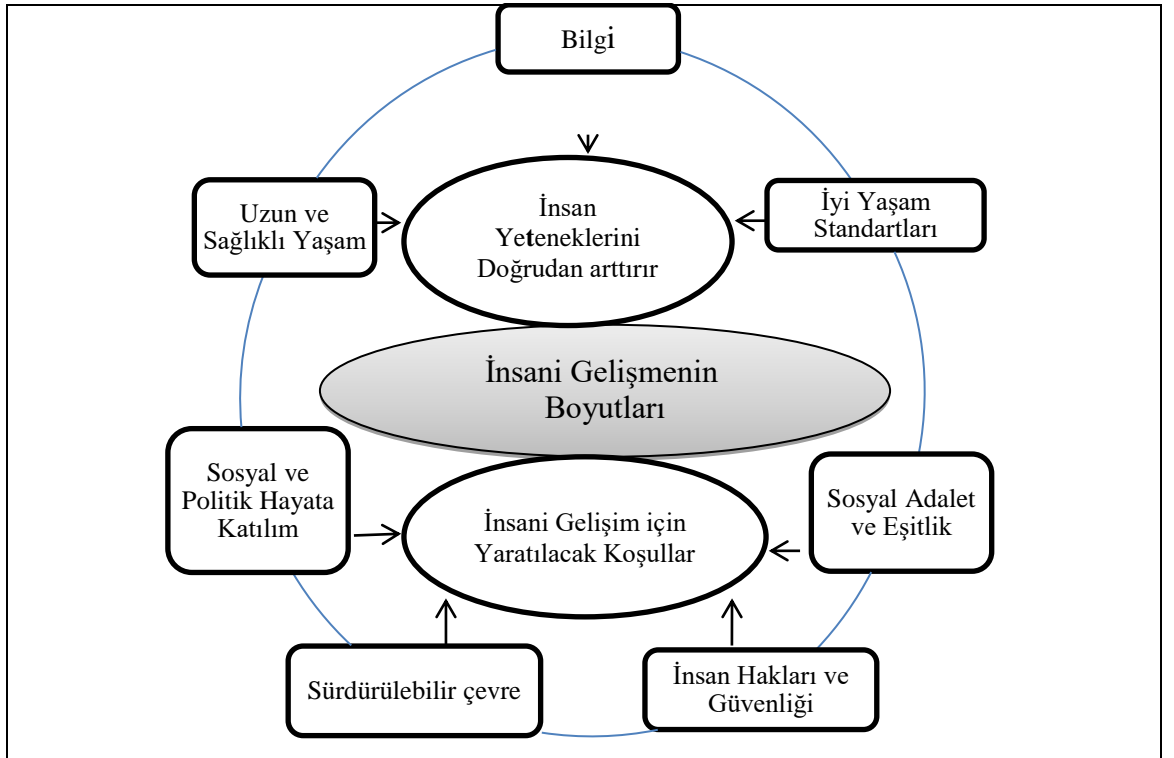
Bilgi

Uzun ve Sağlıklı Yaşam

İnsan Yeteneklerini Doğrudan arttırır

İyi Yaşam Standartları

İnsani Gelişmenin Boyutları

Sosyal ve Politik Hayata Katılım

İnsani Gelişim için Yaratılacak Koşullar

Sosyal Adalet ve Eşitlik

Sürdürülebilir çevre

İnsan Hakları ve Güvenliği